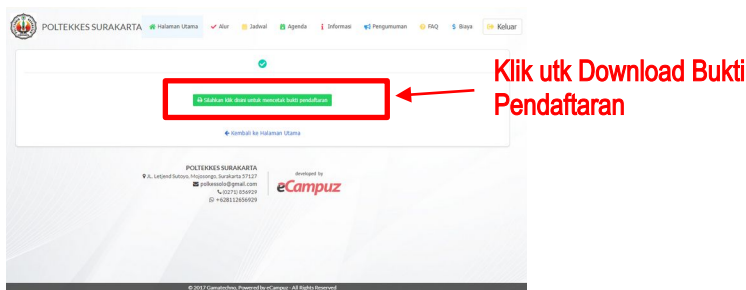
POLTEKKES SURAKARTA
Halaman Utama
Alur
Jadwal
Agenda
Informasi
Pengumuman
FAQ
Biaya
Keluar

Silahkan klik disini untuk mencetak bukti pendaftaran

Klik utk Download Bukti Pendaftaran

← Kembali ke Halaman Utama

POLTEKKES SURAKARTA
Jl. Letjend Sutoyo, Mojosongo, Surakarta 57127
polkesolo@gmail.com
(0271) 856929
+628112656929

developed by
eCampuz

© 2017 Gamatechno. Powered by eCampuz - All Rights Reserved